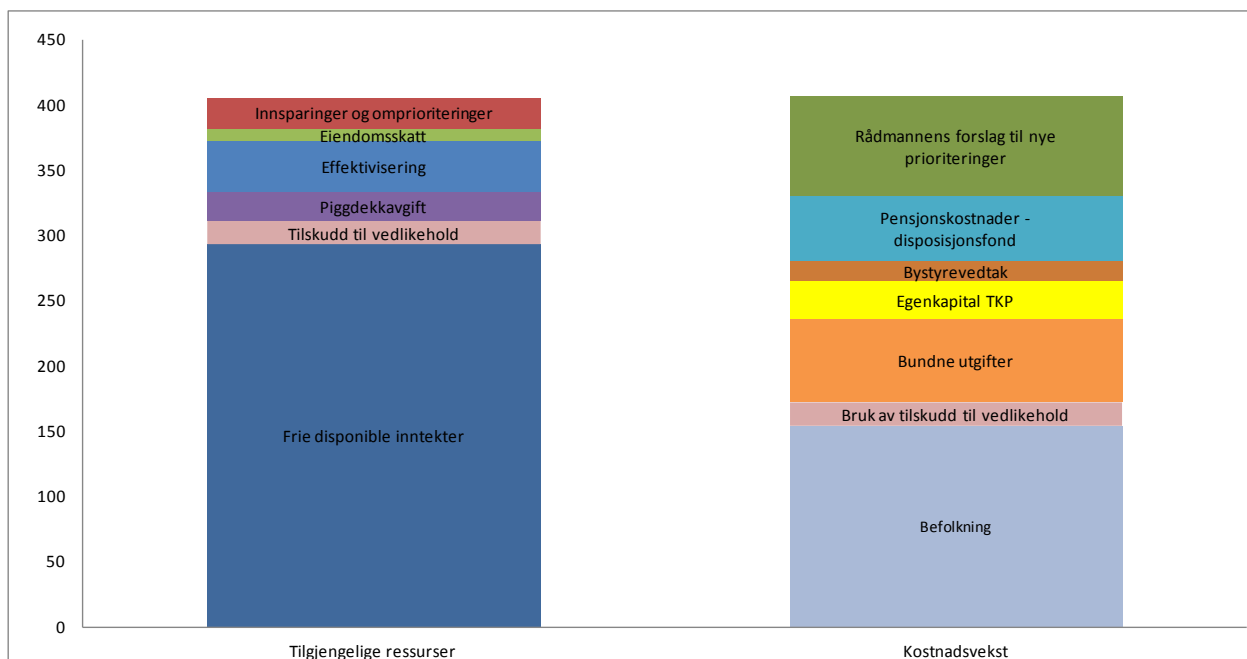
450
400
350
300
250
200
150
100
50
0

Innsparinger og omprioriteringer
Eiendomsskatt
Effektivisering
Piggdekkavgift
Tilskudd til vedlikehold
Frie disponible inntekter

Rådmannens forslag til nye prioriteringer
Pensjonskostnader - disposisjonsfond
Bystyrevedtak
Egenkapital TKP
Bundne utgifter
Bruk av tilskudd til vedlikehold
Befolkning

Tilgjengelige ressurser
Kostnadsvekst